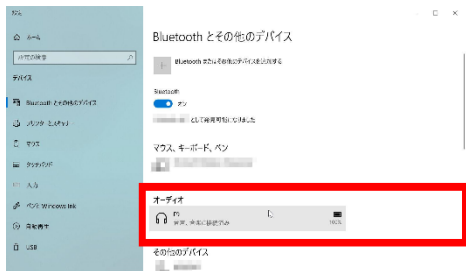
設定
ホーム
設定の検索
デバイス
Bluetooth とその他のデバイス
プリンターとスキャナー
マウス
タッチパッド
入力
ペンと Windows Ink
自動再生
USB

Bluetooth とその他のデバイス
Bluetooth またはその他のデバイスを追加する
Bluetooth
オン
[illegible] として発見可能になりました
マウス、キーボード、ペン
オーディオ
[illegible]
音声、音楽に接続済み
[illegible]
その他のデバイス